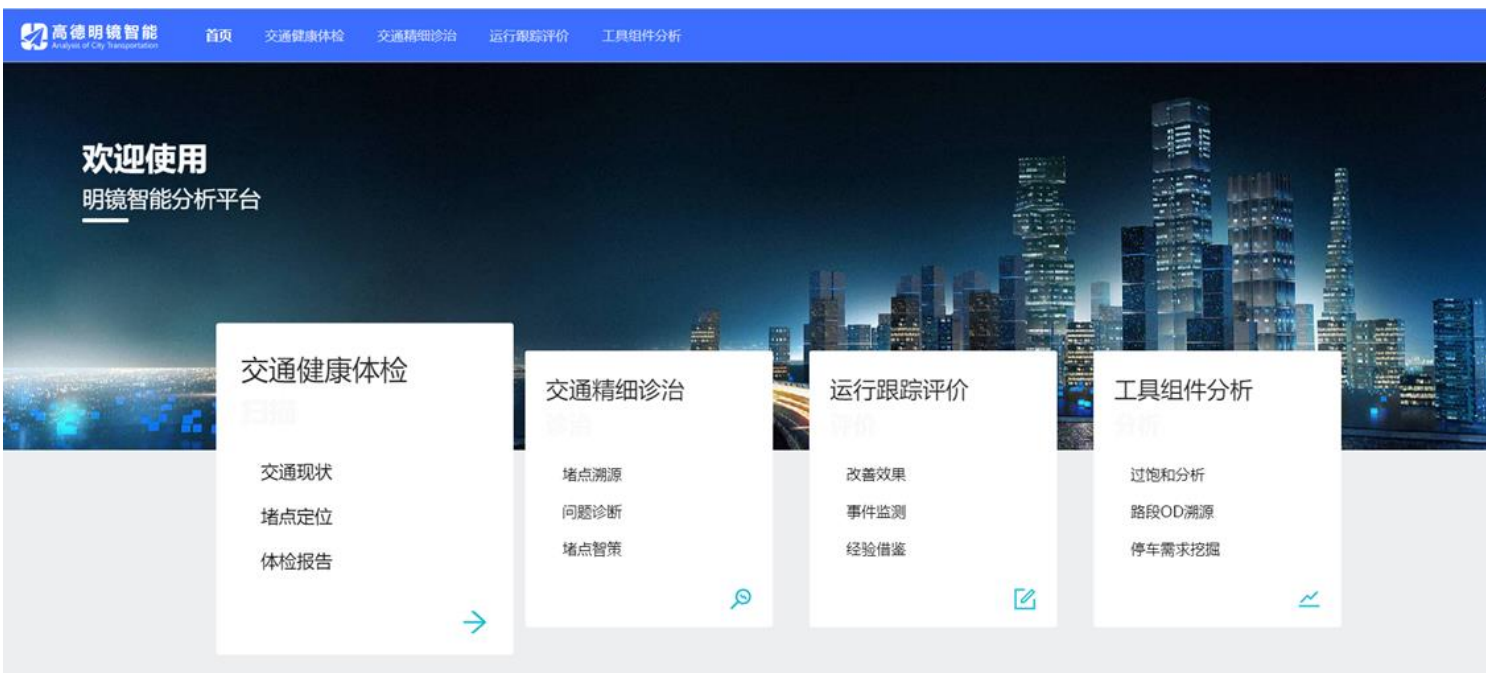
高德明镜智能
Analysis of City Transportation

首页 交通健康体检 交通精细诊治 运行跟踪评价 工具组件分析

欢迎使用
明镜智能分析平台

交通健康体检
扫描

交通现状
堵点定位
体检报告

交通精细诊治
诊治

堵点溯源
问题诊断
堵点智策

运行跟踪评价
评价

改善效果
事件监测
经验借鉴

工具组件分析
分析

过饱和分析
路段OD溯源
停车需求挖掘